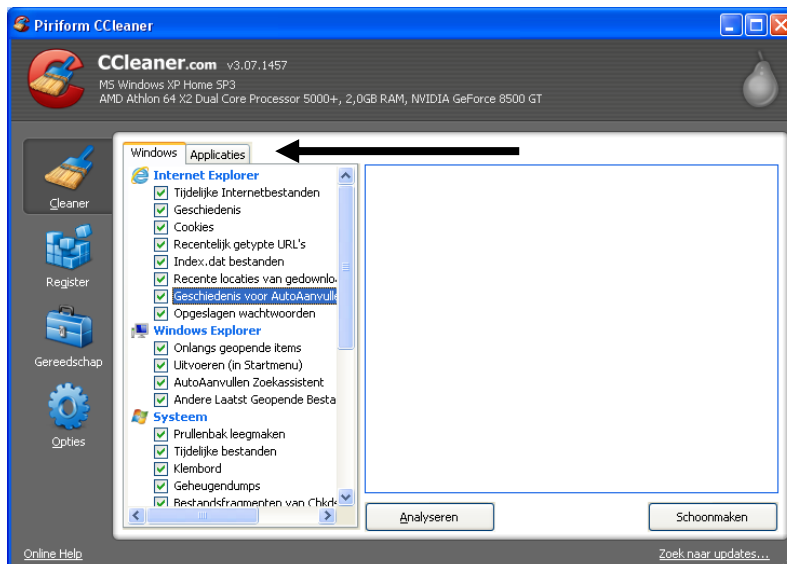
Piriform CCleaner

CCleaner.com v3.07.1457
MS Windows XP Home SP3
AMD Athlon 64 X2 Dual Core Processor 5000+, 2,0GB RAM, NVIDIA GeForce 8500 GT

Cleaner
Register
Gereedschap
Opties

Windows | Applicaties

Internet Explorer
Tijdelijke Internetbestanden
Geschiedenis
Cookies
Recentelijk getypte URL's
Index.dat bestanden
Recente locaties van gedownlo
Geschiedenis voor AutoAanvulle
Opgeslagen wachtwoorden
Windows Explorer
Onlangs geopende items
Uitvoeren (in Startmenu)
AutoAanvullen Zoekassistent
Andere Laatst Geopende Besta
Systeem
Prullenbak leegmaken
Tijdelijke bestanden
Klembord
Geheugendumps
Bestandsfragmenten van Chkds

Analyseren
Schoonmaken

Online Help
Zoek naar updates...